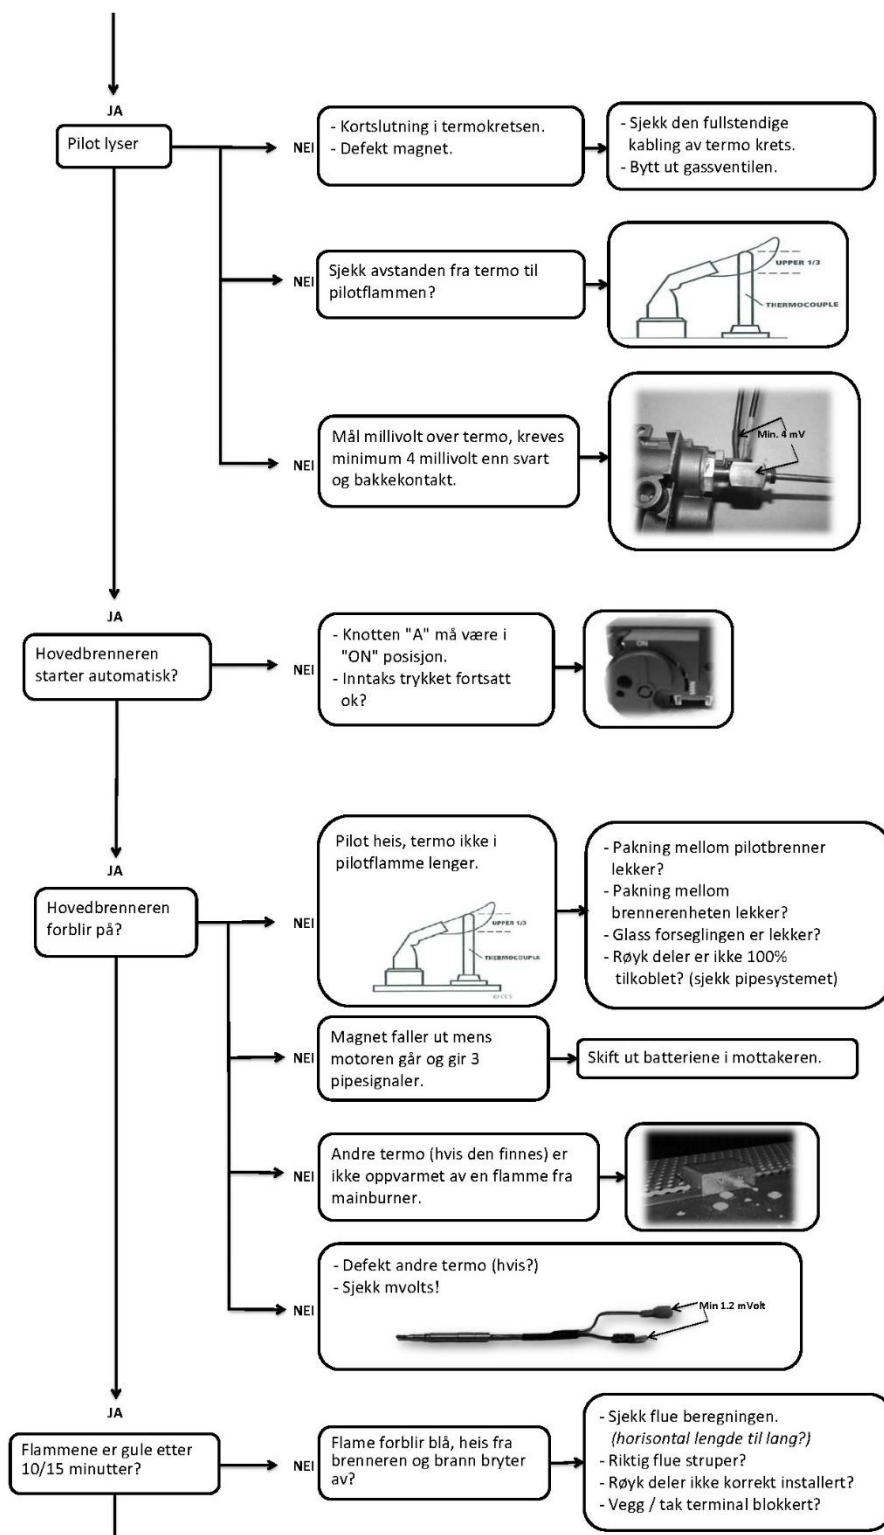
JA

Pilot lyser

NEI

- Kortslutning i termokretsen.
- Defekt magnet.

- Sjekk den fullstendige kabling av termo krets.
- Bytt ut gassventilen.

NEI

Sjekk avstanden fra termo til pilotflammen?

UPPER 1/3

THERMOCOUPLE

NEI

Mål millivolt over termo, kreves minimum 4 millivolt enn svart og bakkekontakt.

Min. 4 mV

JA

Hovedbrenneren starter automatisk?

NEI

- Knotten "A" må være i "ON" posisjon.
- Inntaks trykket fortsatt ok?

ON

JA

Hovedbrenneren forblir på?

NEI

Pilot heis, termo ikke i pilotflamme lenger.

UPPER 1/3

THERMOCOUPLE

- Pakning mellom pilotbrenner lekker?
- Pakning mellom brennerenheten lekker?
- Glass forseglingen er lekker?
- Røyk deler er ikke 100% tilkoblet? (sjekk pipesystemet)

NEI

Magnet faller ut mens motoren går og gir 3 pipesignaler.

Skift ut batteriene i mottakeren.

NEI

Andre termo (hvis den finnes) er ikke oppvarmet av en flamme fra mainburner.

NEI

- Defekt andre termo (hvis?)
- Sjekk mvolts!

Min 1.2 mVolt

JA

Flammene er gule etter 10/15 minutter?

NEI

Flame forblir blå, heis fra brenneren og brann bryter av?

- Sjekk flue beregningen. (horisontal lengde til lang?)
- Riktig flue struper?
- Røyk deler ikke korrekt installert?
- Vegg / tak terminal blokkert?